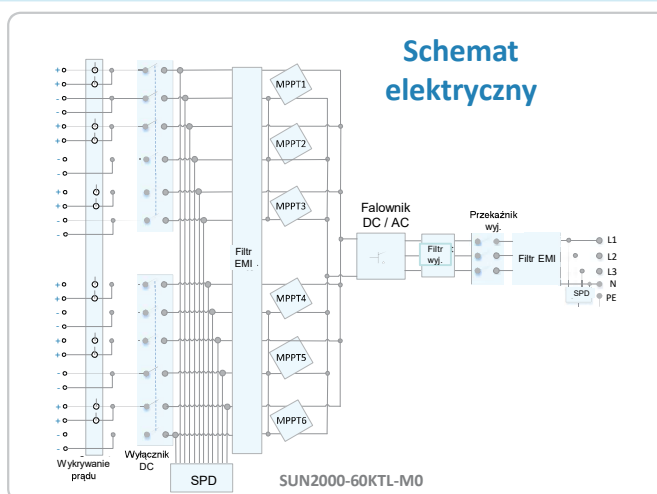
Schemat elektryczny

+
+
-
-
+
+
-
-
+
+
-
-

+
+
-
-
+
+
-
-
+
+
-
-

MPPT1
MPPT2
MPPT3
Filtr EMI
MPPT4
MPPT5
MPPT6

Falownik DC / AC

Filtr wyj.

Przekaźnik wyj.

Filtr EMI

L1
L2
L3
N
PE

SPD

Wykrywanie prądu

Wyłącznik DC

SPD

SUN2000-60KTL-M0